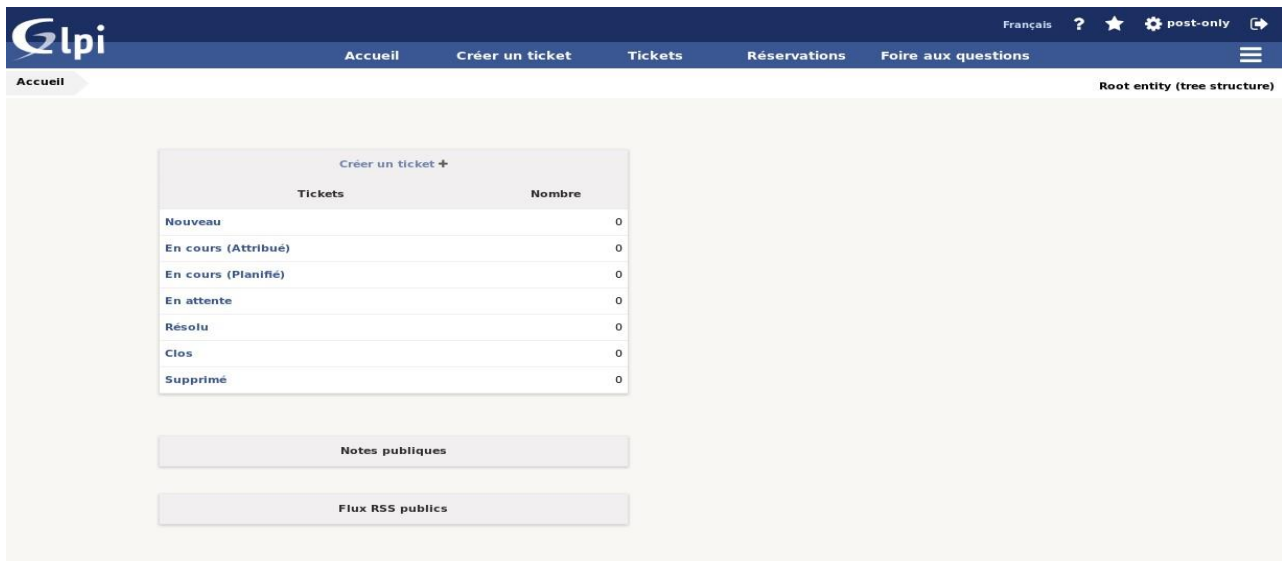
Glpi

Français ? post-only

Accueil Créer un ticket Tickets Réservations Foire aux questions

Accueil

Root entity (tree structure)

Créer un ticket +

| Tickets | Nombre |
|---|---|
| Nouveau | 0 |
| En cours (Attribué) | 0 |
| En cours (Planifié) | 0 |
| En attente | 0 |
| Résolu | 0 |
| Clos | 0 |
| Supprimé | 0 |

Notes publiques

Flux RSS publics